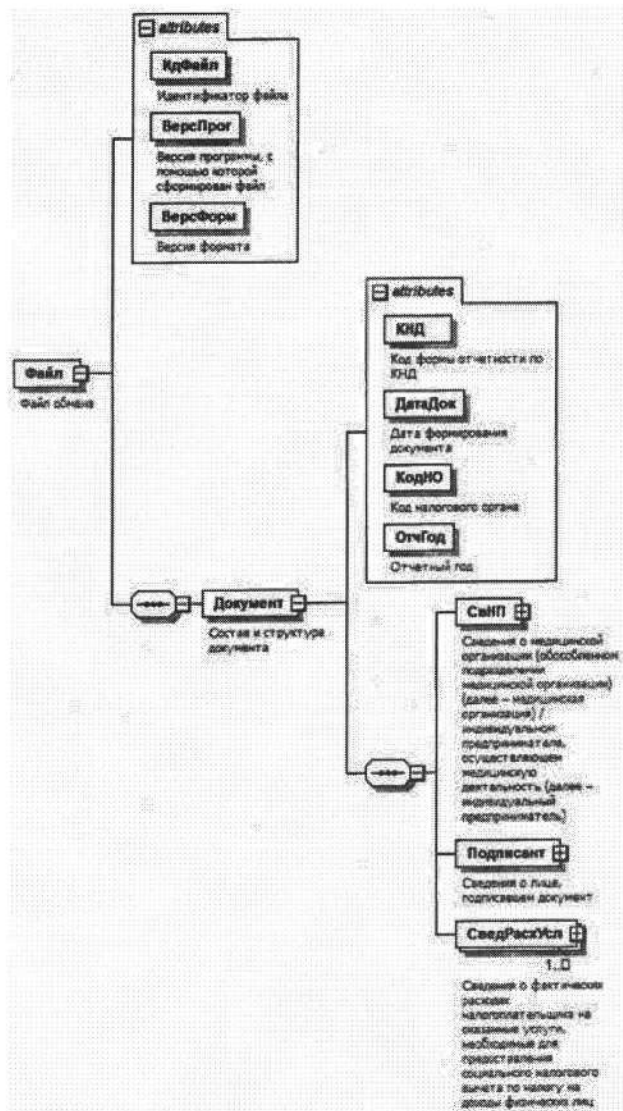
attributes

ИдФайл

Идентификатор файла

ВерсПрог

Версия программы, с помощью которой сформирован файл

ВерсФорм

Версия формата

Файл

Файл обмена

attributes

КНД

Код формы отчетности по КНД

ДатаДок

Дата формирования документа

КодНО

Код налогового органа

ОтчГод

Отчетный год

Документ

Состав и структура документа

СвНП

Сведения о медицинской организации (обособленном подразделении медицинской организации) (далее – медицинская организация) / индивидуальном предпринимателе, осуществляющем медицинскую деятельность (далее – индивидуальный предприниматель)

Подписант

Сведения о лице, подписавшем документ

СведРасхУсл

1..∞

Сведения о фактических расходах налогоплательщика на оказанные услуги, необходимые для предоставления социального налогового вычета по налогу на доходы физических лиц